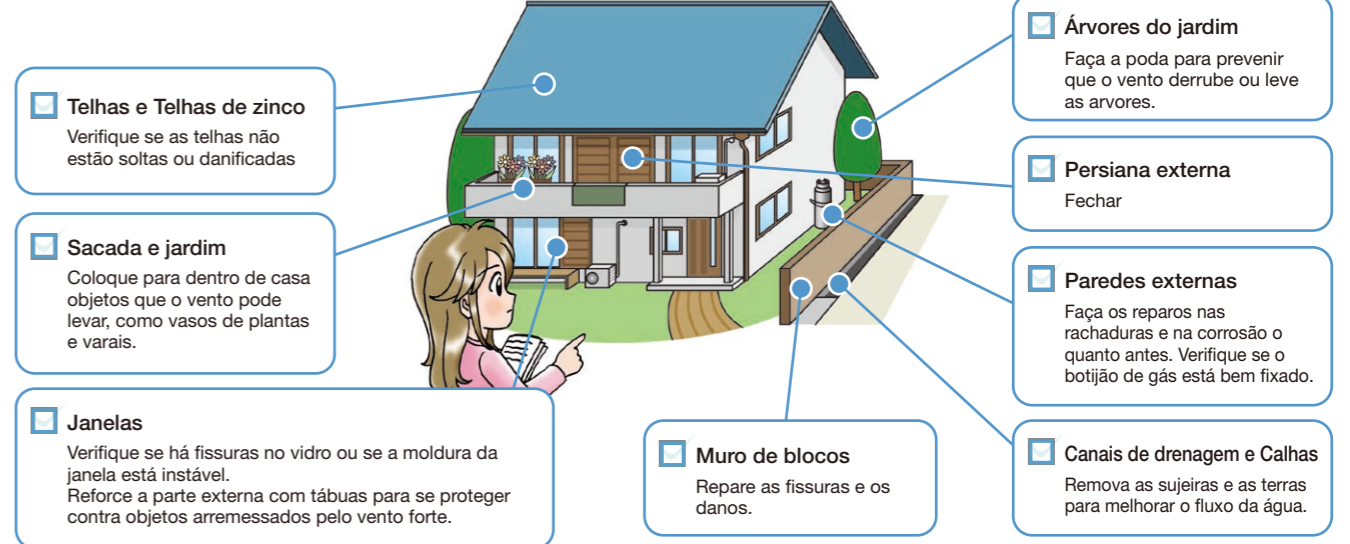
Telhas e Telhas de zinco
Verifique se as telhas não estão soltas ou danificadas

Sacada e jardim
Coloque para dentro de casa objetos que o vento pode levar, como vasos de plantas e varais.

Janelas
Verifique se há fissuras no vidro ou se a moldura da janela está instável.
Reforce a parte externa com tábuas para se proteger contra objetos arremessados pelo vento forte.

Muro de blocos
Repare as fissuras e os danos.

Árvores do jardim
Faça a poda para prevenir que o vento derrube ou leve as arvores.

Persiana externa
Fechar

Paredes externas
Faça os reparos nas rachaduras e na corrosão o quanto antes. Verifique se o botijão de gás está bem fixado.

Canais de drenagem e Calhas
Remova as sujeiras e as terras para melhorar o fluxo da água.